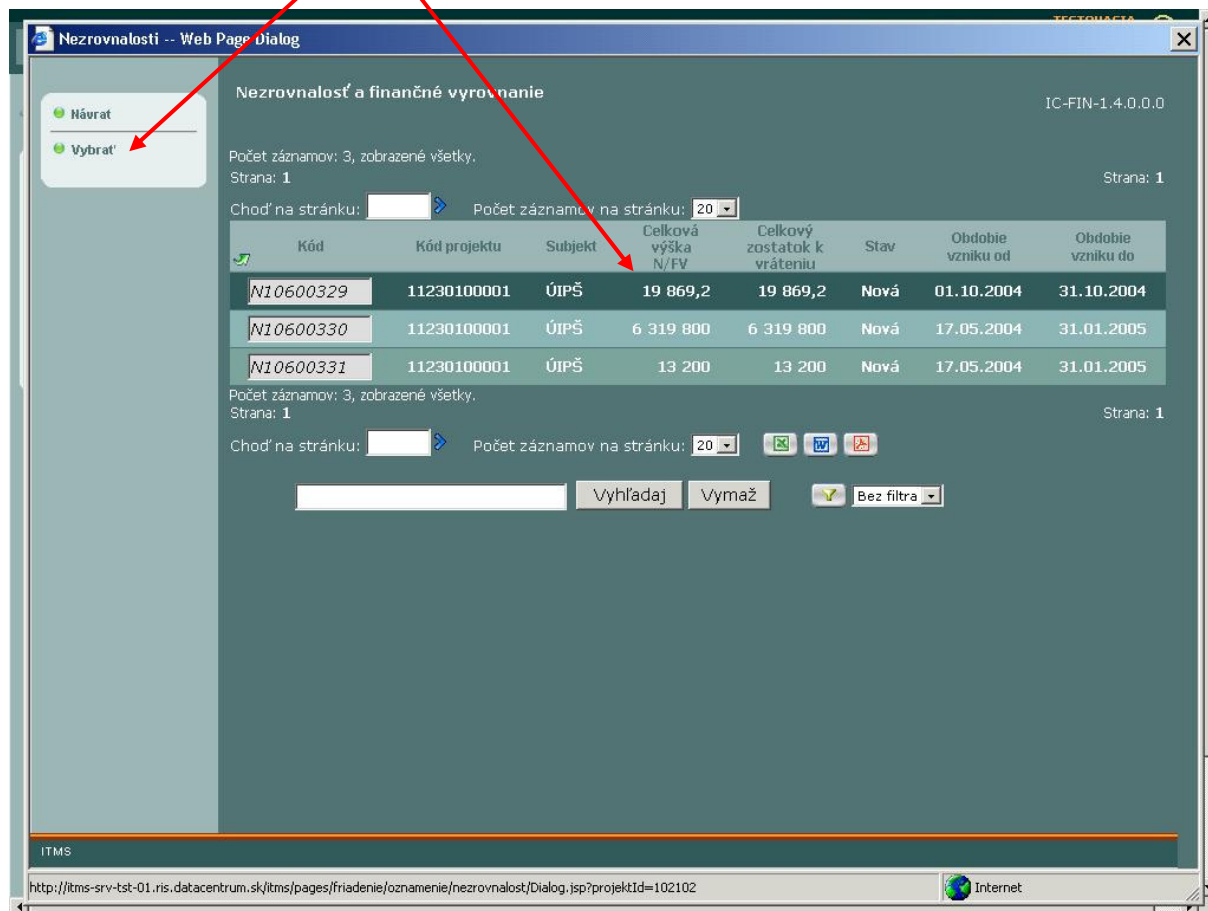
Nezrovnalosti -- Web Page Dialog

Návrat
Vybrať

Nezrovnalosť a finančné vyrovnanie

IC-FIN-1.4.0.0.0

Počet záznamov: 3, zobrazené všetky.
Strana: 1

Strana: 1

Choď na stránku: Počet záznamov na stránku: 20

| Kód | Kód projektu | Subjekt | Celková výška N/FV | Celkový zostatok k vráteniu | Stav | Obdobie vzniku od | Obdobie vzniku do |
|---|---|---|---|---|---|---|---|
| N10600329 | 11230100001 | ÚIPŠ | 19 869,2 | 19 869,2 | Nová | 01.10.2004 | 31.10.2004 |
| N10600330 | 11230100001 | ÚIPŠ | 6 319 800 | 6 319 800 | Nová | 17.05.2004 | 31.01.2005 |
| N10600331 | 11230100001 | ÚIPŠ | 13 200 | 13 200 | Nová | 17.05.2004 | 31.01.2005 |

Počet záznamov: 3, zobrazené všetky.
Strana: 1

Strana: 1

Choď na stránku: Počet záznamov na stránku: 20

Vyhľadaj Vymaž Bez filtra

ITMS

http://itms-srv-tst-01.ris.datacentrum.sk/itms/pages/friadenie/oznamenie/nezrovnalost/Dialog.jsp?projektId=102102

Internet